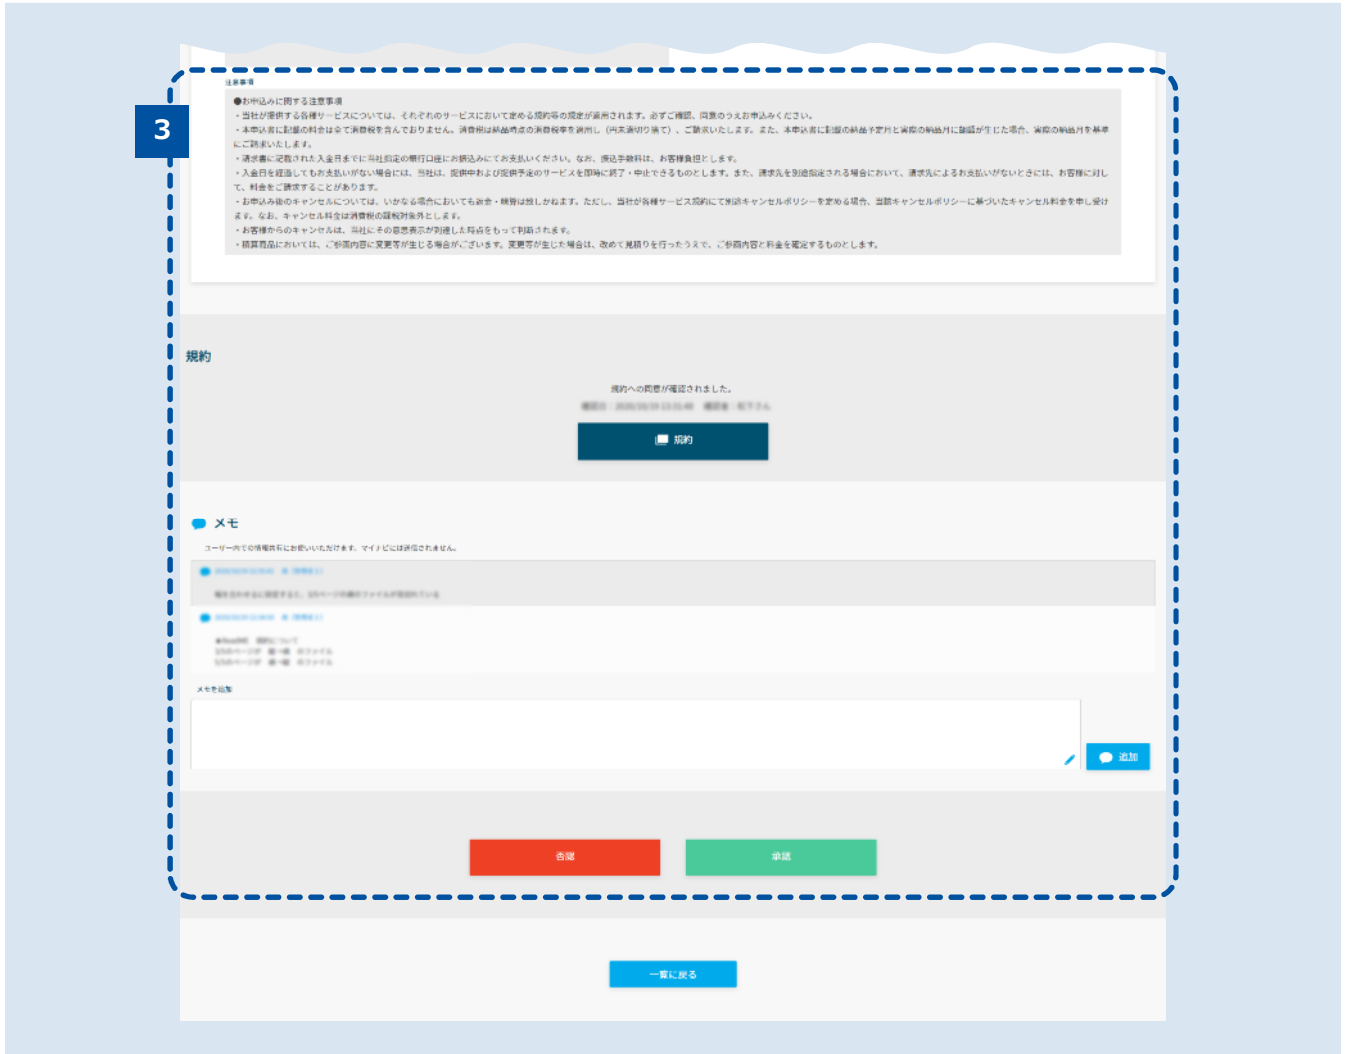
3

注意事項

●お申込みに関する注意事項
・当社が提供する各種サービスについては、それぞれのサービスにおいて定める規約等の規定が適用されます。必ずご確認、同意のうえお申込みください。
・本申込書に記載の料金は全て消費税を含んでおりません。消費税は納品時点の消費税率を適用し（円未満切り捨て）、ご請求いたします。また、本申込書に記載の納品予定月と実際の納品月に齟齬が生じた場合、実際の納品月を基準にご請求いたします。
・請求書に記載された入金日までに当社指定の銀行口座にお振込みにてお支払いください。なお、振込手数料は、お客様負担とします。
・入金日を経過してもお支払いがない場合には、当社は、提供中および提供予定のサービスを即時に終了・中止できるものとします。また、請求先を別途指定される場合において、請求先によるお支払いがないときには、お客様に対して、料金をご請求することがあります。
・お申込み後のキャンセルについては、いかなる場合においても返金・減額は致しかねます。ただし、当社が各種サービス規約にて別途キャンセルポリシーを定める場合、当該キャンセルポリシーに基づいたキャンセル料金を申し受けます。なお、キャンセル料金は消費税の課税対象外とします。
・お客様からのキャンセルは、当社にその意思表示が到達した時点をもって判断されます。
・積算商品においては、ご依頼内容に変更等が生じる場合がございます。変更等が生じた場合は、改めて見積りを行ったうえで、ご依頼内容と料金を確定するものとします。

規約

規約への同意が確認されました。
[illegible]

規約

メモ

ユーザー内での情報共有にお使いいただけます。マイナビには送信されません。

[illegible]

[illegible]

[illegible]

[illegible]

メモを追加

追加

否認

承認

一覧に戻る